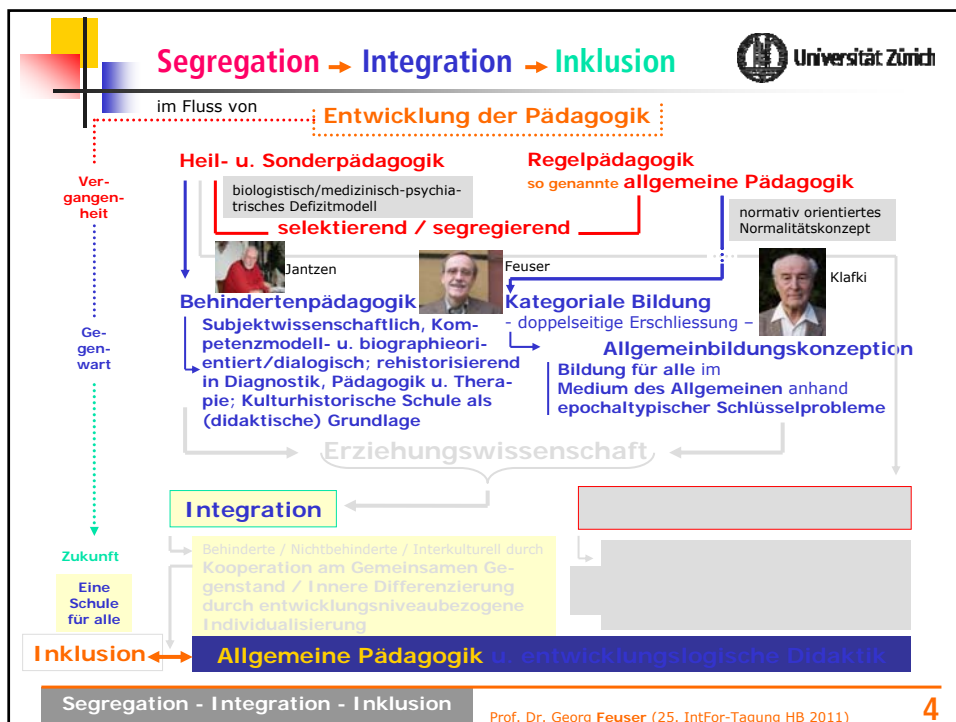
Segregation → Integration → Inklusion

Universität Zürich

im Fluss von Entwicklung der Pädagogik

Vergangenheit

Heil- u. Sonderpädagogik

biologistisch/medizinisch-psychiatrisches Defizitmodell

Regelpädagogik
so genannte allgemeine Pädagogik

normativ orientiertes Normalitätskonzept

selektierend / segregierend

Jantzen

Feuser

Klafki

Gegenwart

Behindertenpädagogik
Subjektwissenschaftlich, Kompetenzmodell- u. biographieorientiert/dialogisch; rehistorisierend in Diagnostik, Pädagogik u. Therapie; Kulturhistorische Schule als (didaktische) Grundlage

Kategoriale Bildung
- doppelseitige Erschliessung –
Allgemeinbildungskonzeption
Bildung für alle im Medium des Allgemeinen anhand epochaltypischer Schlüsselprobleme

Erziehungswissenschaft

Integration

Zukunft

Behinderte / Nichtbehinderte / Interkulturell durch Kooperation am Gemeinsamen Gegenstand / Innere Differenzierung durch entwicklungsniveaubezogene Individualisierung

Eine Schule für alle

Inklusion

Allgemeine Pädagogik u. entwicklungslogische Didaktik

Segregation - Integration - Inklusion

Prof. Dr. Georg Feuser (25. IntFor-Tagung HB 2011)

4